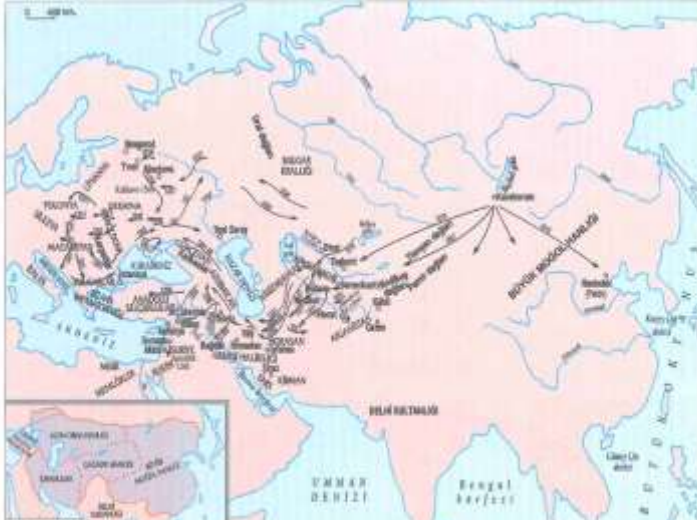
0 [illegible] km
Ural dağları
SİBİRYA EMİRLİĞİ
Karakurum
POLONYA
MACARİSTAN
KUMANLAR
AKDENİZ
Bağdat
Horasan
BÜYÜK MOĞOL HANLIĞI
Bağdat
Kırman
DELHİ SULTANLIĞI
UMMAN DENİZİ
Bengal Körfezi
Hanbalık (Pekin)
ALTINORDU HANLIĞI
ÇAĞATAY HANLIĞI
İLHANLI
BÜYÜK MOĞOL HANLIĞI
DELHİ SULTANLIĞI
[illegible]